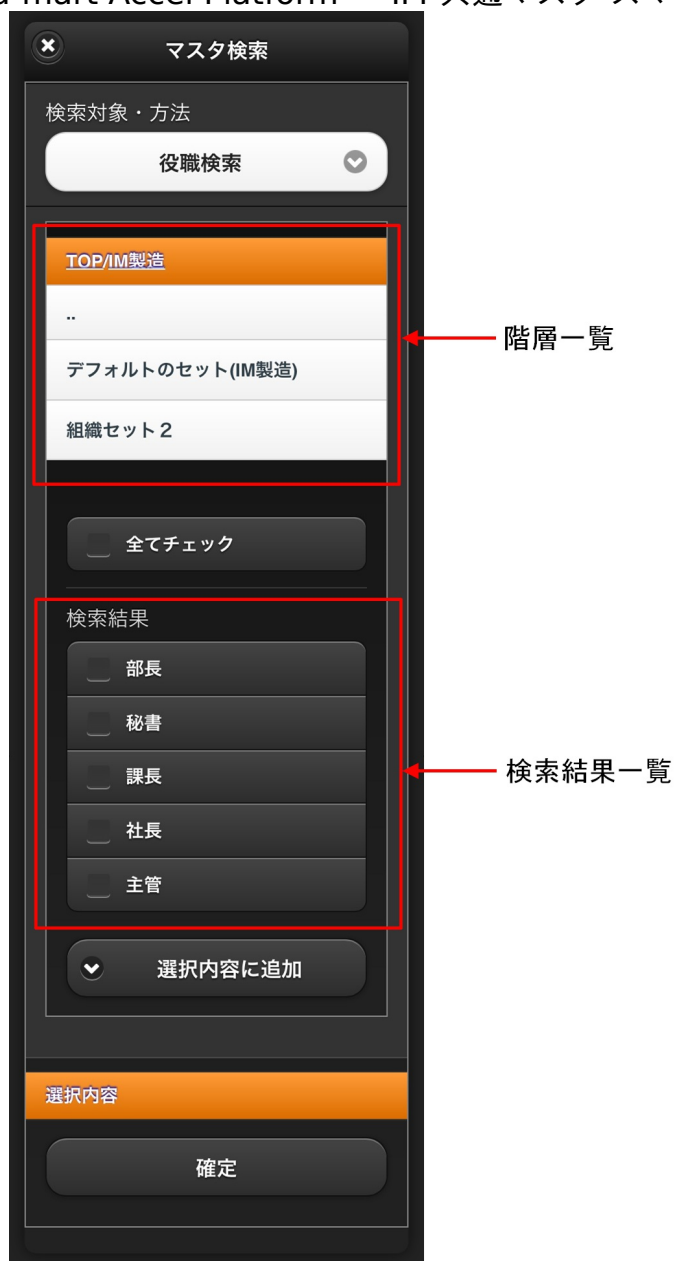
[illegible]mart Accel Platform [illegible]

マスタ検索

検索対象・方法

役職検索

TOP/IM製造

..

デフォルトのセット(IM製造)

組織セット2

階層一覧

全てチェック

検索結果

部長

秘書

課長

社長

主管

検索結果一覧

選択内容に追加

選択内容

確定